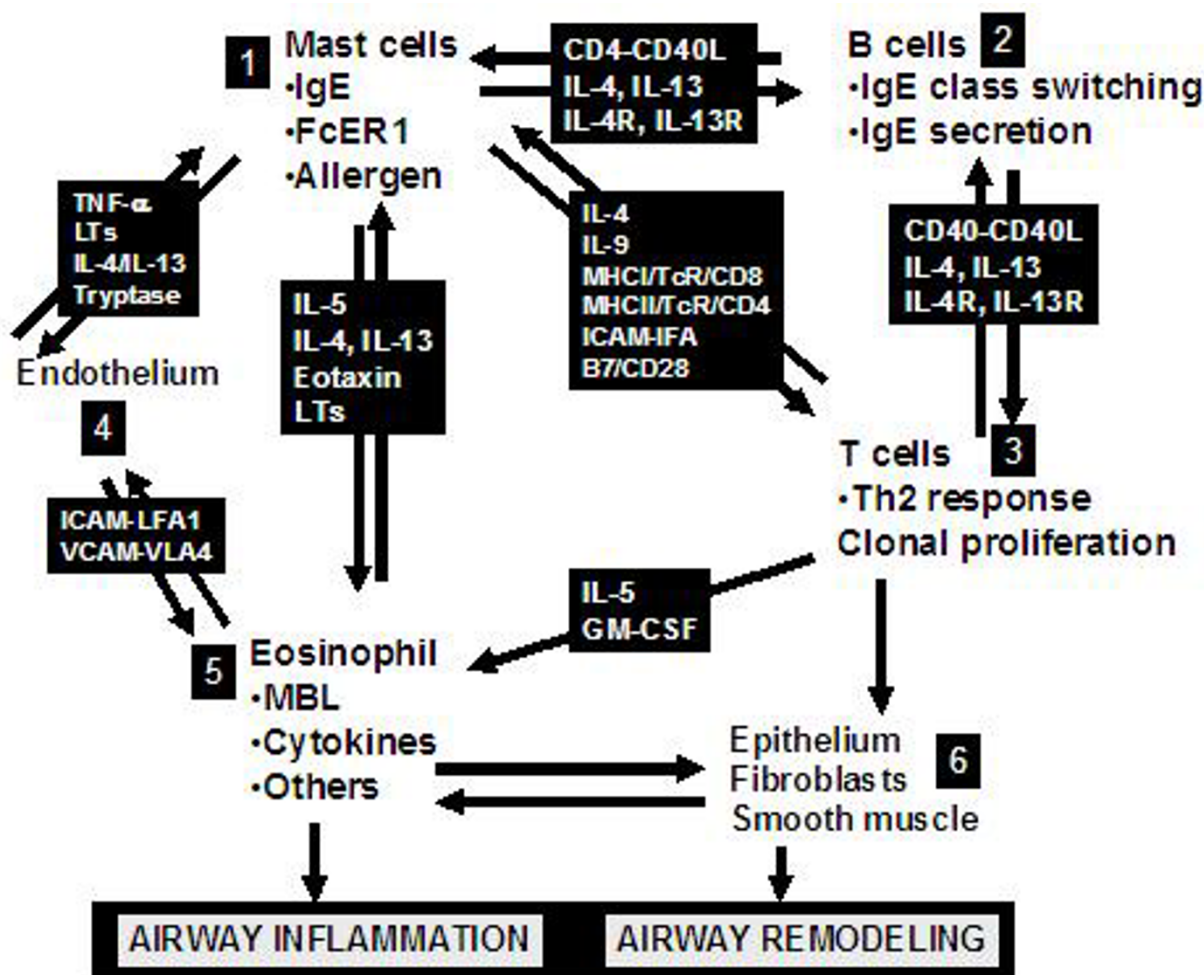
1 Mast cells
•IgE
•FcER1
•Allergen

CD4-CD40L
IL-4, IL-13
IL-4R, IL-13R

B cells 2
•IgE class switching
•IgE secretion

TNF-α
LTs
IL-4/IL-13
Tryptase

IL-4
IL-9
MHCI/TcR/CD8
MHCII/TcR/CD4
ICAM-IFA
B7/CD28

CD40-CD40L
IL-4, IL-13
IL-4R, IL-13R

IL-5
IL-4, IL-13
Eotaxin
LTs

Endothelium
4

T cells 3
•Th2 response
Clonal proliferation

ICAM-LFA1
VCAM-VLA4

IL-5
GM-CSF

5 Eosinophil
•MBL
•Cytokines
•Others

Epithelium 6
Fibroblasts
Smooth muscle

AIRWAY INFLAMMATION
AIRWAY REMODELING